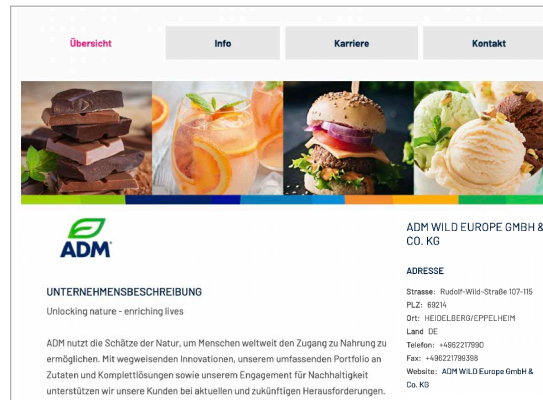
Übersicht

Info

Karriere

Kontakt

ADM

UNTERNEHMENSBESCHREIBUNG

Unlocking nature - enriching lives

ADM nutzt die Schätze der Natur, um Menschen weltweit den Zugang zu Nahrung zu ermöglichen. Mit wegweisenden Innovationen, unserem umfassenden Portfolio an Zutaten und Komplettlösungen sowie unserem Engagement für Nachhaltigkeit unterstützen wir unsere Kunden bei aktuellen und zukünftigen Herausforderungen.

ADM WILD EUROPE GMBH & CO. KG

ADRESSE

Strasse: Rudolf-Wild-Straße 107-115
PLZ: 69214
Ort: HEIDELBERG/EPPELHEIM
Land: DE
Telefon: +496221790
Fax: +496221799398
Website: ADM WILD Europe GmbH & Co. KG